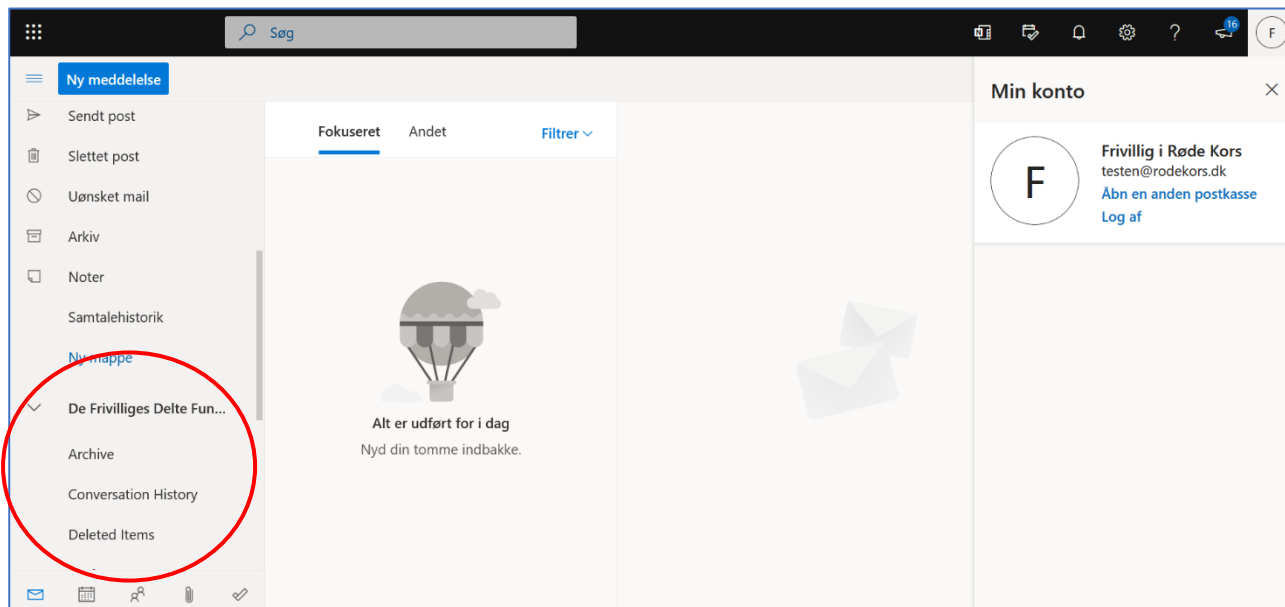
Søg

16

F

Ny meddelelse

Sendt post

Slettet post

Uønsket mail

Arkiv

Noter

Samtalehistorik

Ny mappe

De Frivilliges Delte Fun...

Archive

Conversation History

Deleted Items

Fokuseret

Andet

Filtrer

Alt er udført for i dag

Nyd din tomme indbakke.

Min konto

F

Frivillig i Røde Kors

testen@rodekors.dk

Åbn en anden postkasse

Log af